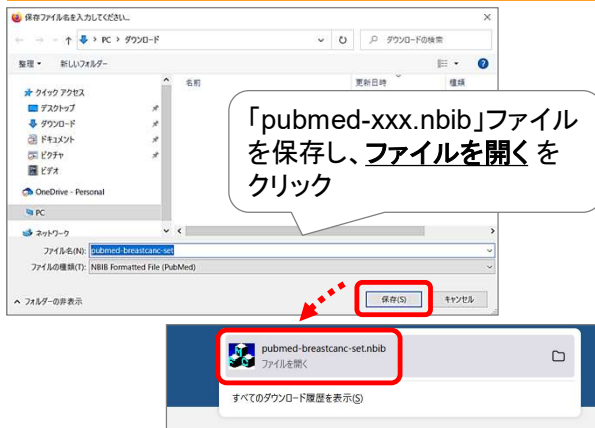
保存ファイル名を入力してください。

← → ↑ > PC > ダウンロード

ダウンロードの検索

整理 ▾ 新しいフォルダー

名前 更新日時 種類

クイック アクセス
デスクトップ
ダウンロード
ドキュメント
ピクチャ
ビデオ
OneDrive - Personal
PC
ネットワーク

「pubmed-xxx.nbib」ファイルを保存し、ファイルを開く をクリック

ファイル名(N): pubmed-breastcanc-set
ファイルの種類(T): NBIB Formatted File (PubMed)

フォルダーの非表示

保存(S) キャンセル

pubmed-breastcanc-set.nbib
ファイルを開く

すべてのダウンロード履歴を表示(S)